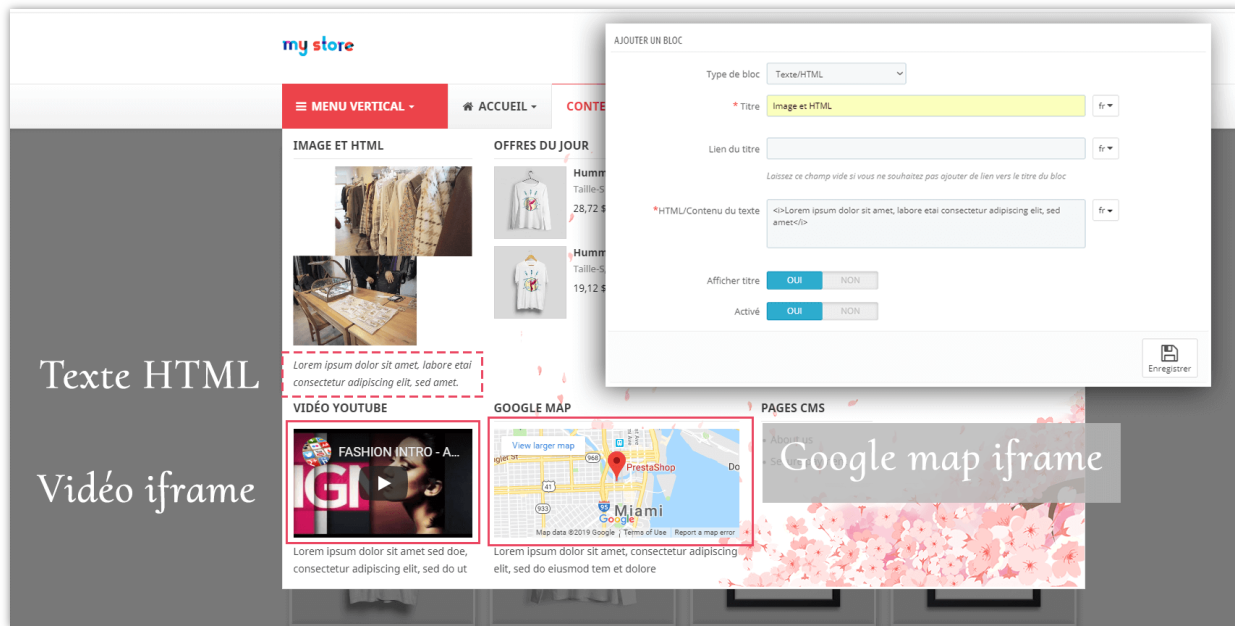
my store

≡ MENU VERTICAL ▾
ACCUEIL ▾
CONTE

IMAGE ET HTML

Lorem ipsum dolor sit amet, labore etai consectetur adipiscing elit, sed amet.

OFFRES DU JOUR
Humm
Taille-S
28,72 $
Humm
Taille-S
19,12 $

AJOUTER UN BLOC
Type de bloc Texte/HTML
* Titre Image et HTML fr
Lien du titre fr
Laissez ce champ vide si vous ne souhaitez pas ajouter de lien vers le titre du bloc
*HTML/Contenu du texte <i>Lorem ipsum dolor sit amet, labore etai consectetur adipiscing elit, sed amet</i> fr
Afficher titre OUI NON
Activé OUI NON
Enregistrer

Texte HTML

VIDÉO YOUTUBE
FASHION INTRO - A...
Lorem ipsum dolor sit amet sed doe, consectetur adipiscing elit, sed do ut

Vidéo iframe

GOOGLE MAP
View larger map
PrestaShop
Miami
Google
Map data ©2019 Google Terms of Use Report a map error
Lorem ipsum dolor sit amet, consectetur adipiscing elit, sed do eiusmod tem et dolore

PAGES CMS
• À propos
• se

Google map iframe